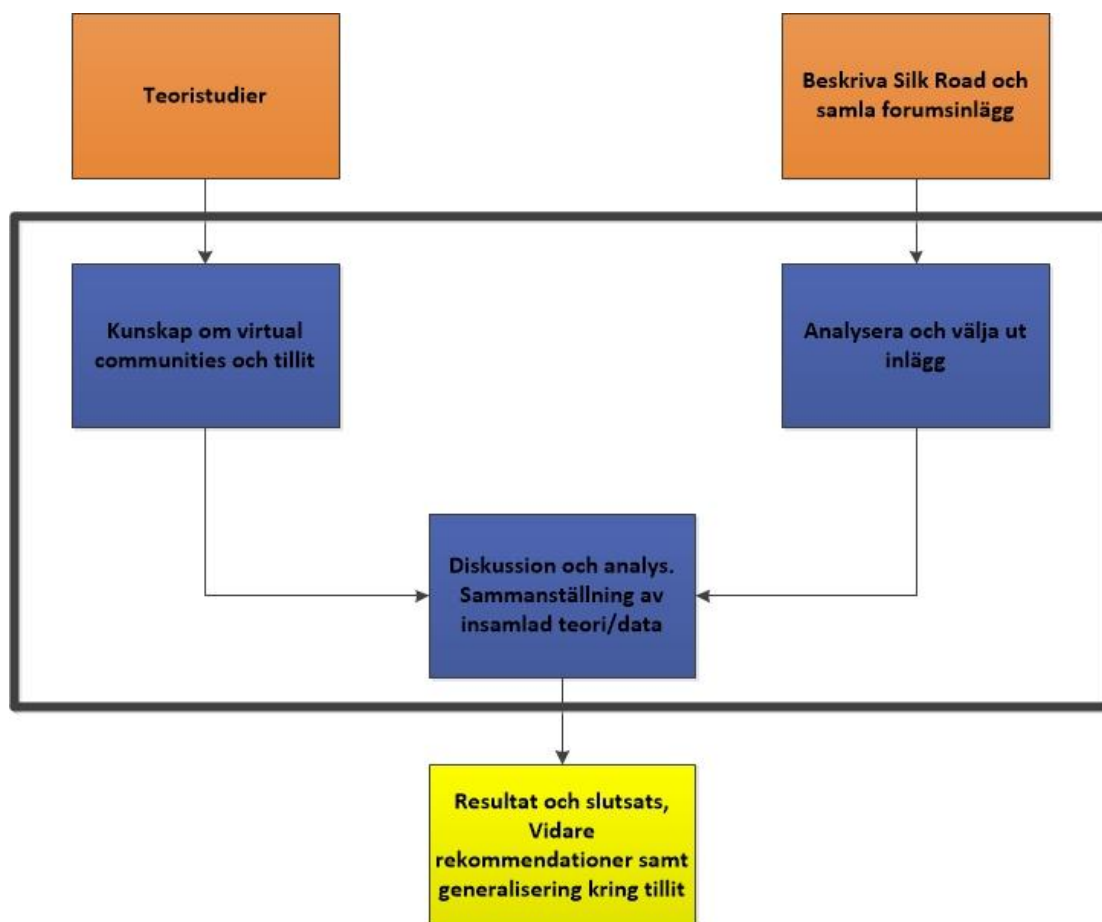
Teoristudier

Beskriva Silk Road och samla forumsinlägg

Kunskap om virtual communities och tillit

Analysera och välja ut inlägg

Diskussion och analys. Sammanställning av insamlad teori/data

Resultat och slutsats, Vidare rekommendationer samt generalisering kring tillit